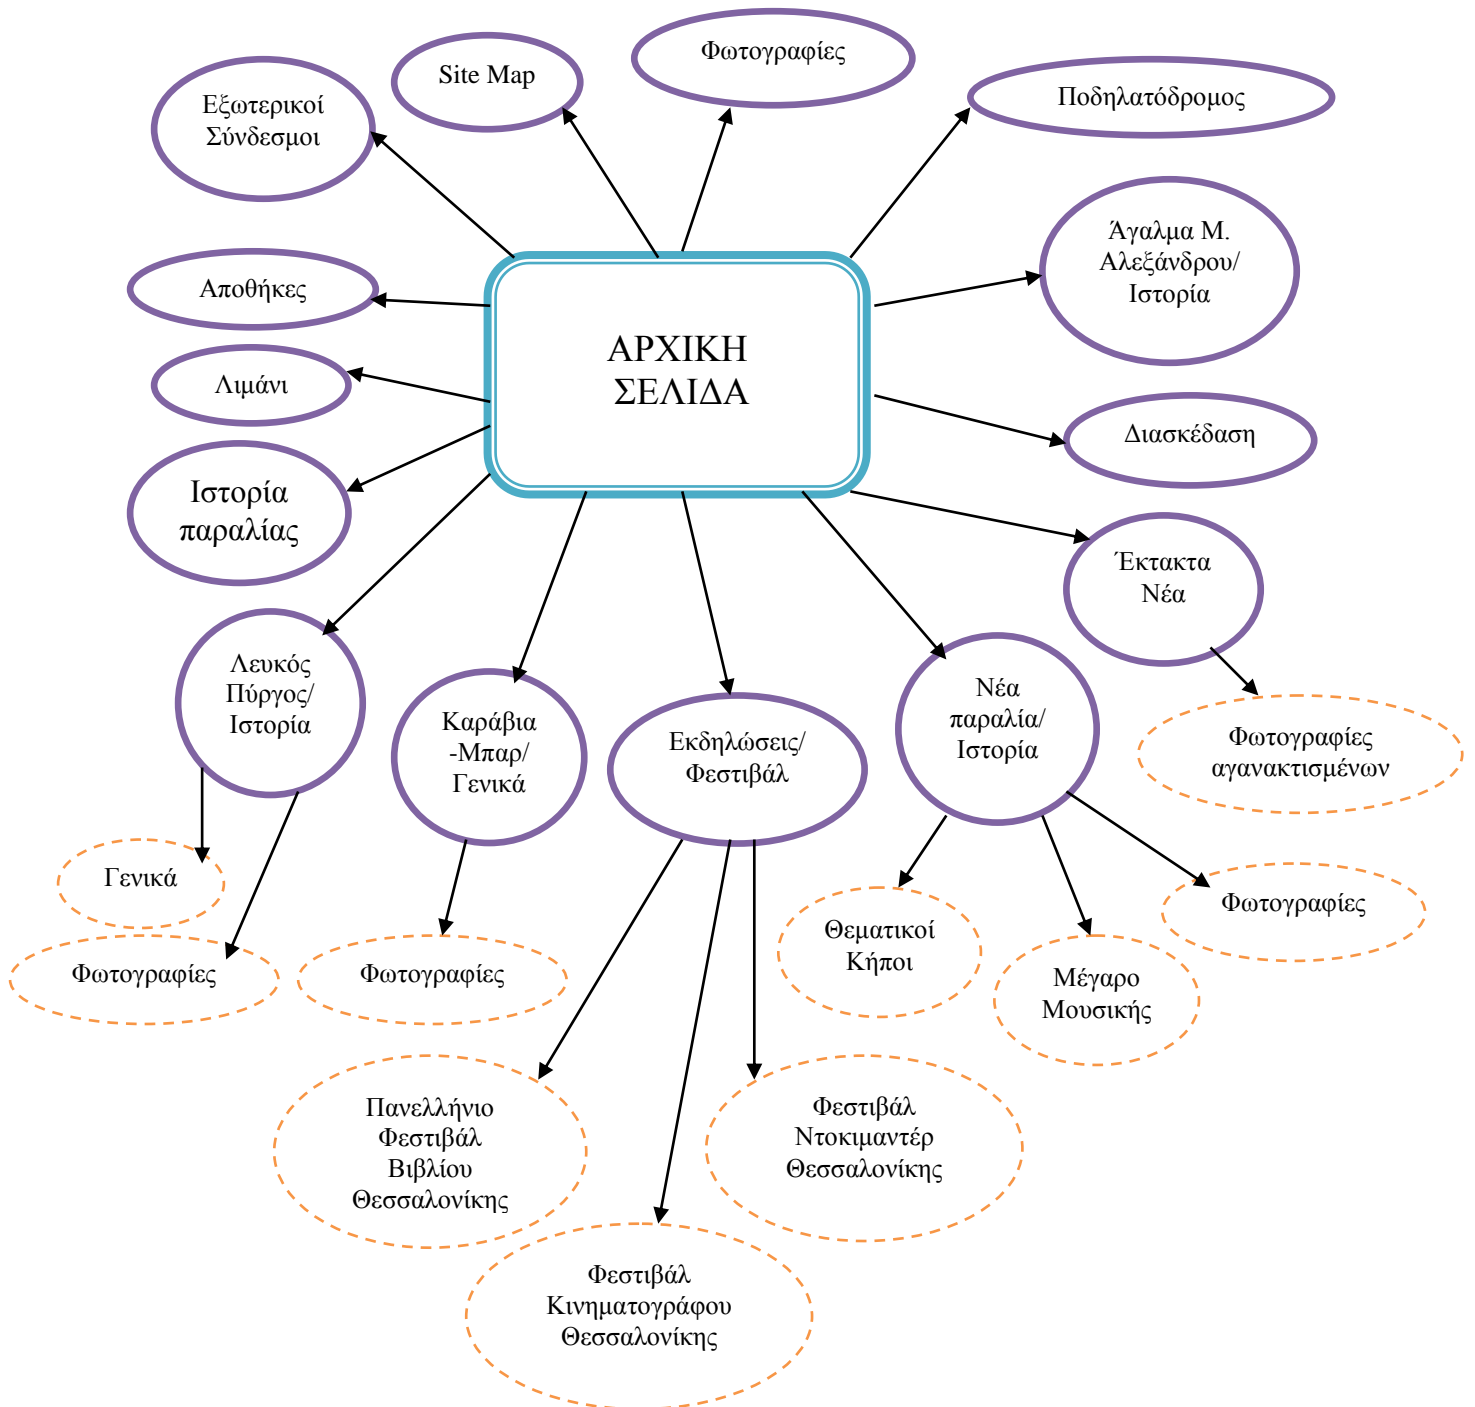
Site Map

Φωτογραφίες

Εξωτερικοί Σύνδεσμοι

Ποδηλατόδρομος

Άγαλμα Μ. Αλεξάνδρου/ Ιστορία

Αποθήκες

ΑΡΧΙΚΗ ΣΕΛΙΔΑ

Λιμάνι

Διασκέδαση

Ιστορία παραλίας

Έκτακτα Νέα

Λευκός Πύργος/ Ιστορία

Καράβια -Μπαρ/ Γενικά

Εκδηλώσεις/ Φεστιβάλ

Νέα παραλία/ Ιστορία

Φωτογραφίες αγανακτισμένων

Γενικά

Φωτογραφίες

Φωτογραφίες

Θεματικοί Κήποι

Μέγαρο Μουσικής

Φωτογραφίες

Πανελλήνιο Φεστιβάλ Βιβλίου Θεσσαλονίκης

Φεστιβάλ Ντοκιμαντέρ Θεσσαλονίκης

Φεστιβάλ Κινηματογράφου Θεσσαλονίκης